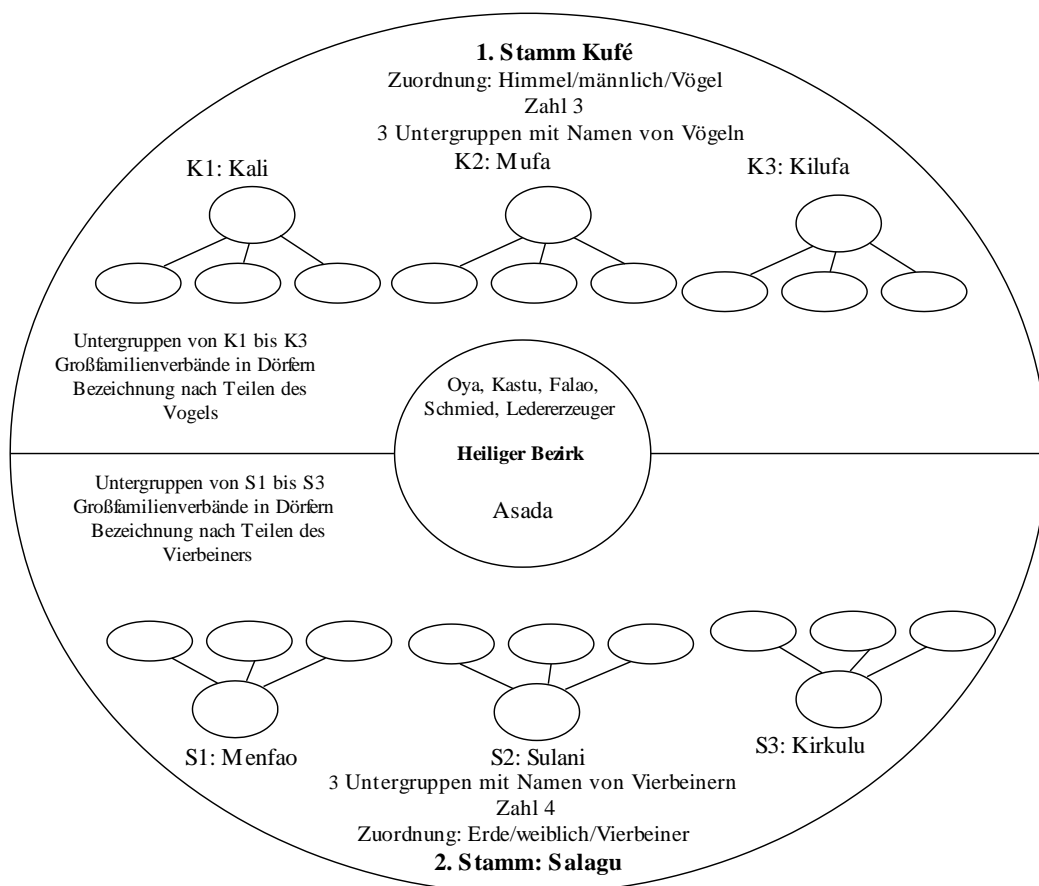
**1. Stamm Kufé**
Zuordnung: Himmel/männlich/Vögel
Zahl 3
3 Untergruppen mit Namen von Vögeln

K1: Kali

K2: Mufa

K3: Kilufa

Untergruppen von K1 bis K3
Großfamilienverbände in Dörfern
Bezeichnung nach Teilen des Vogels

Oya, Kastu, Falao, Schmied, Ledererzeuger

**Heiliger Bezirk**

Asada

Untergruppen von S1 bis S3
Großfamilienverbände in Dörfern
Bezeichnung nach Teilen des Vierbeiners

S1: Menfao

S2: Sulani

S3: Kirkulu

3 Untergruppen mit Namen von Vierbeinern
Zahl 4
Zuordnung: Erde/weiblich/Vierbeiner
**2. Stamm: Salagu**